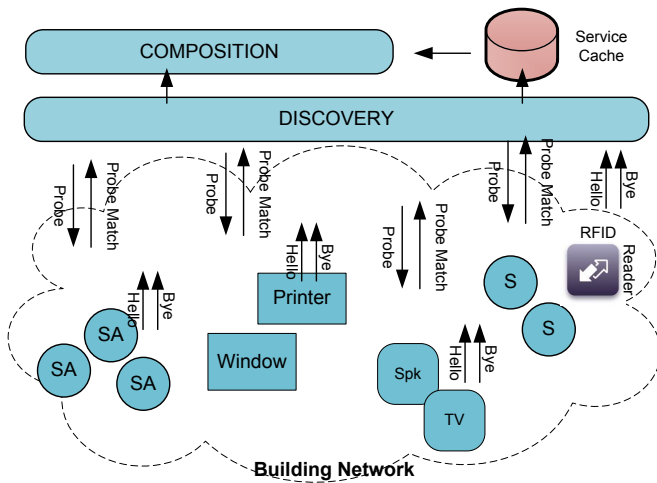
COMPOSITION

Service Cache

DISCOVERY

Probe
Probe Match

Probe
Probe Match

Probe
Probe Match

Probe
Probe Match

Hello
Bye

RFID
Reader

Hello
Bye

Hello
Bye

Printer

SA
SA
SA

Window

S
S

Hello
Bye

Spk
TV

Building Network